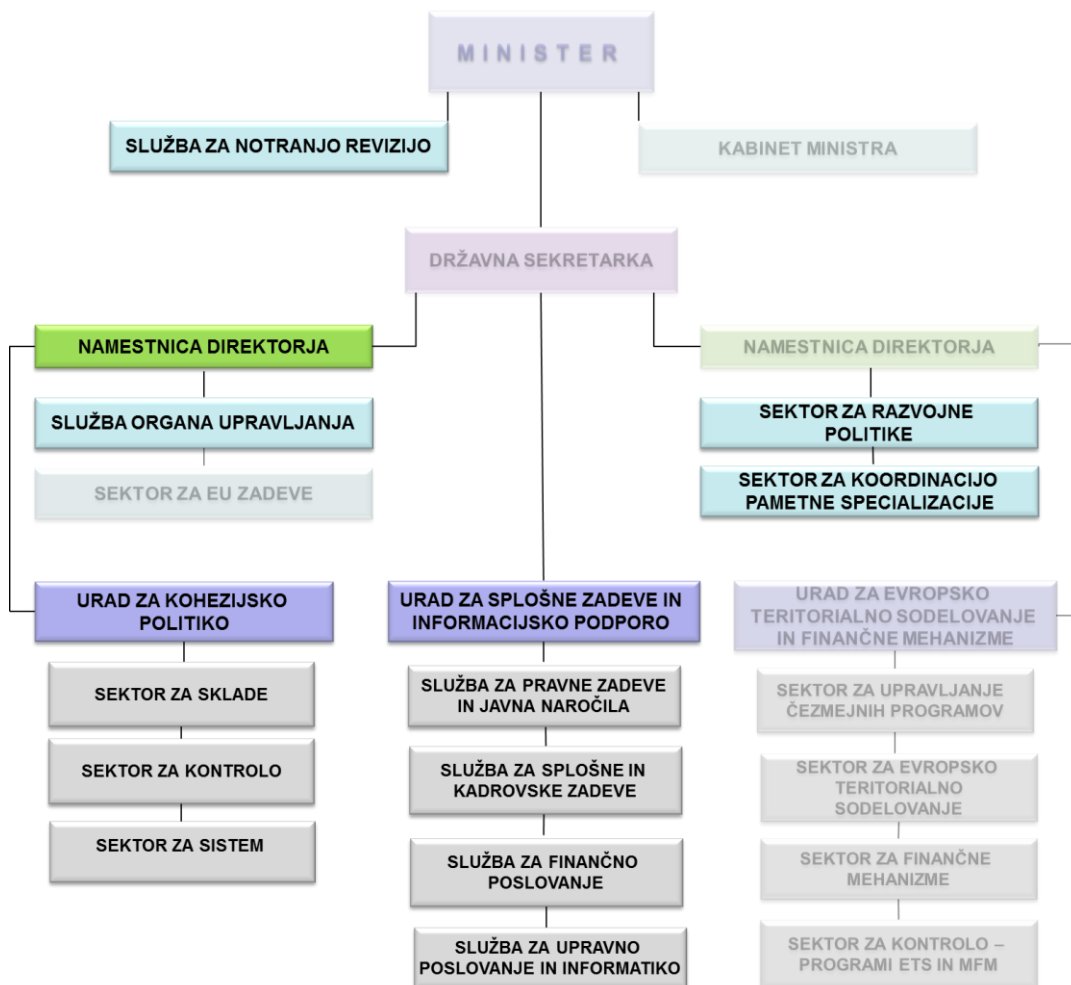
MINISTER

SLUŽBA ZA NOTRANJO REVIZIJO

KABINET MINISTRA

DRŽAVNA SEKRETARKA

NAMESTNICA DIREKTORJA

SLUŽBA ORGANA UPRAVLJANJA

SEKTOR ZA EU ZADEVE

NAMESTNICA DIREKTORJA

SEKTOR ZA RAZVOJNE POLITIKE

SEKTOR ZA KOORDINACIJO PAMETNE SPECIALIZACIJE

URAD ZA KOHEZIJSKO POLITIKO

SEKTOR ZA SKLADE

SEKTOR ZA KONTROLO

SEKTOR ZA SISTEM

URAD ZA SPLOŠNE ZADEVE IN INFORMACIJSKO PODPORO

SLUŽBA ZA PRAVNE ZADEVE IN JAVNA NAROČILA

SLUŽBA ZA SPLOŠNE IN KADROVSKE ZADEVE

SLUŽBA ZA FINANČNO POSLOVANJE

SLUŽBA ZA UPRAVNO POSLOVANJE IN INFORMATIKO

URAD ZA EVROPSKO TERITORIALNO SODELOVANJE IN FINANČNE MEHANIZME

SEKTOR ZA UPRAVLJANJE ČEZMEJNIH PROGRAMOV

SEKTOR ZA EVROPSKO TERITORIALNO SODELOVANJE

SEKTOR ZA FINANČNE MEHANIZME

SEKTOR ZA KONTROLO – PROGRAMI ETS IN MFM